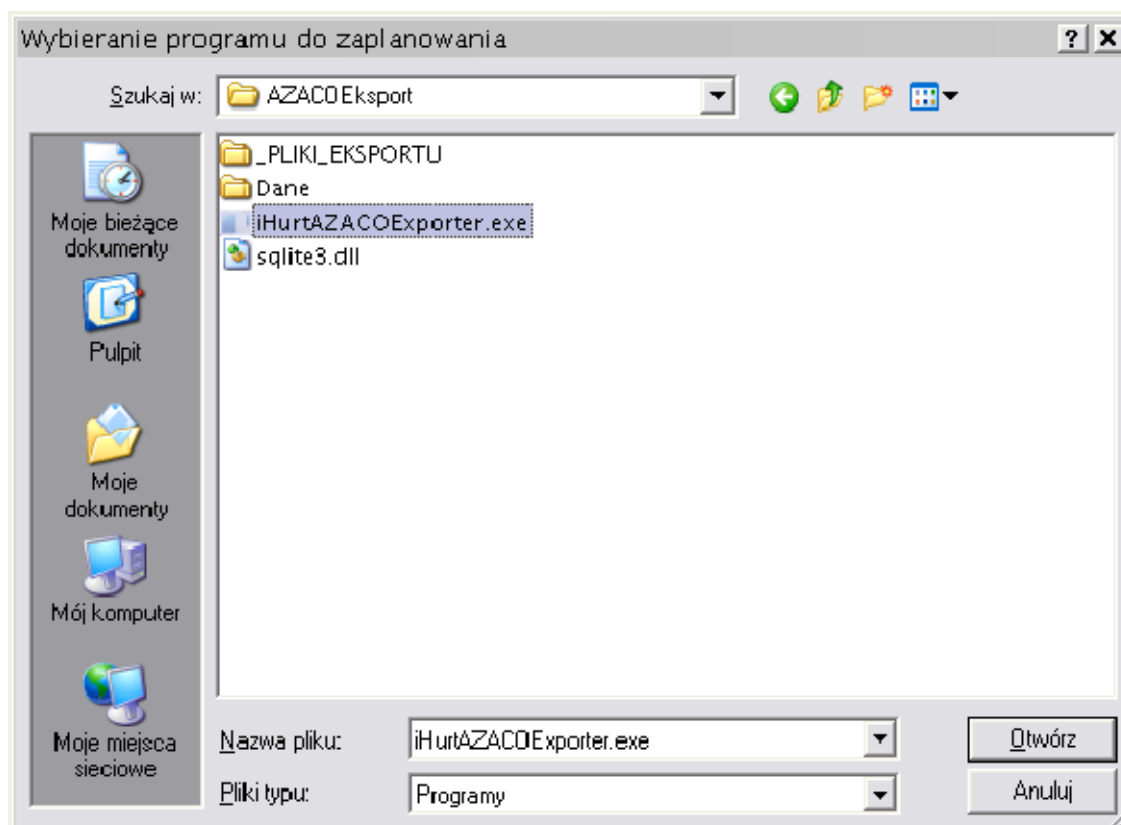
Wybieranie programu do zaplanowania

? X

Szukaj w: AZACOEksport

_PLIKI_EKSPORTU
Dane
iHurtAZACOExporter.exe
sqlite3.dll

Moje bieżące dokumenty

Pulpit

Moje dokumenty

Mój komputer

Moje miejsca sieciowe

Nazwa pliku: iHurtAZACOExporter.exe

Pliki typu: Programy

Otwórz

Anuluj